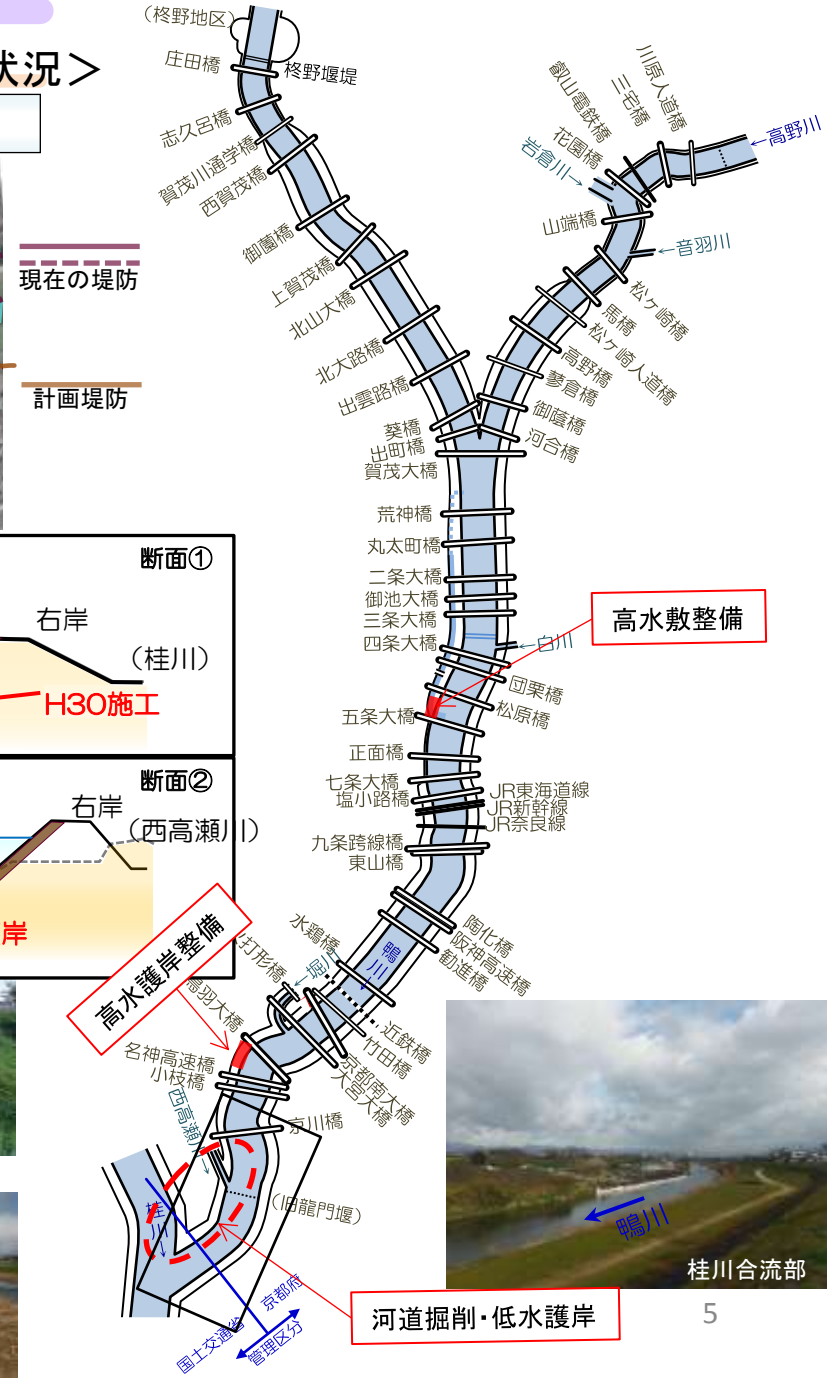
状況＞

現在の堤防

計画堤防

断面①
右岸
（桂川）
H30施工

断面②
右岸
（西高瀬川）
岸

（柊野地区）
庄田橋
柊野堰堤
志久呂橋
賀茂川通学橋
西賀茂橋
御薗橋
上賀茂橋
北山大橋
北大路橋
出雲路橋
葵橋
出町橋
賀茂大橋
荒神橋
丸太町橋
二条大橋
御池大橋
三条大橋
四条大橋
五条大橋
正面橋
七条大橋
塩小路橋
九条跨線橋
東山橋

川原人道橋
三宅橋
叡山電鉄橋
花園橋
岩倉川
高野川
山端橋
音羽川
松ヶ崎橋
馬橋
松ヶ崎人道橋
高野橋
蓼倉橋
御蔭橋
河合橋

白川
団栗橋
松原橋
高水敷整備
JR東海道線
JR新幹線
JR奈良線
陶化橋
阪神高速橋
勧進橋
鴨川
水鶏橋
打形橋
堀川
高羽大橋
近鉄橋
竹田橋
京都南大橋
大宮大橋
名神高速橋
小枝橋
西高瀬川
京川橋
高水護岸整備
（旧龍門堰）
桂川
国土交通省
京都府
管理区分
河道掘削・低水護岸

鴨川
桂川合流部
5